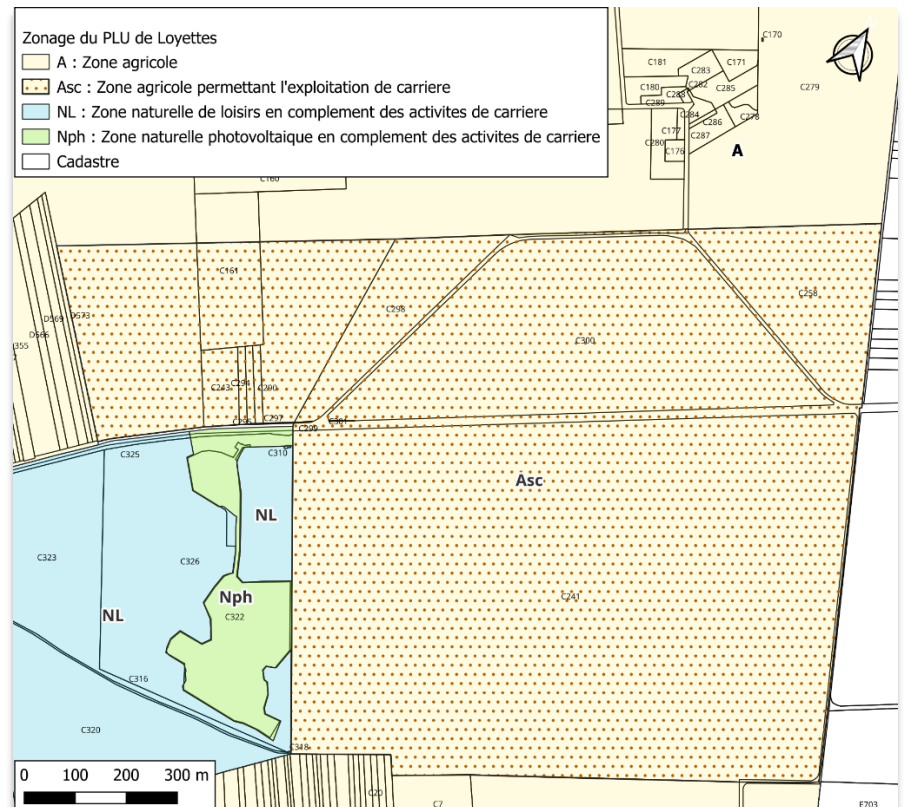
Zonage du PLU de Loyettes
A : Zone agricole
Asc : Zone agricole permettant l'exploitation de carriere
NL : Zone naturelle de loisirs en complement des activites de carriere
Nph : Zone naturelle photovoltaique en complement des activites de carriere
Cadastre

C170
C181
C171
C283
C180
C282
C285
C279
C289
C288
C284
C278
C286
C177
C287
C280
C176
A
C160
C161
C298
C258
C300
D569
D573
D566
355
C243
C294
C290
C296
C297
C299
C301
C325
C310
Asc
NL
C323
C326
Nph
C322
C241
NL
C316
C320
348
C20
C7
E703
0 100 200 300 m